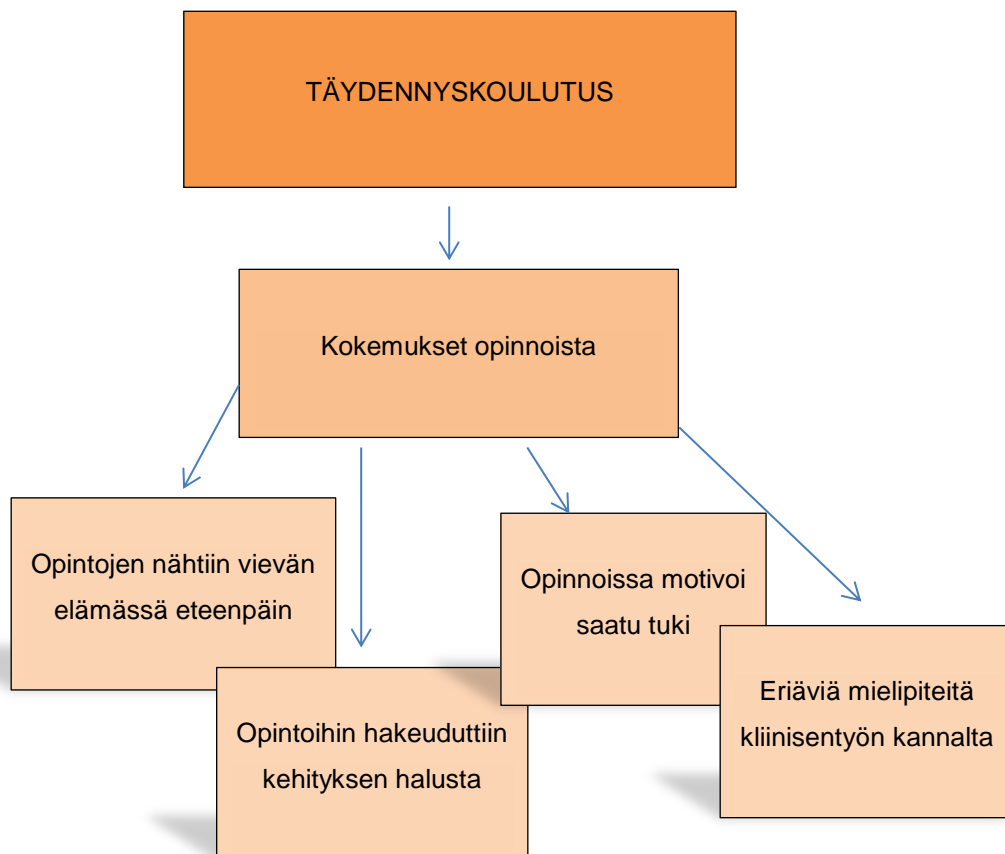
TÄYDENNYSKOULUTUS

Kokemukset opinnoista

Opintojen nähtiin vievän elämässä eteenpäin

Opintoihin hakeuduttiin kehityksen halusta

Opinnoissa motivoi saatu tuki

Eriäviä mielipiteitä kliinisentyön kannalta